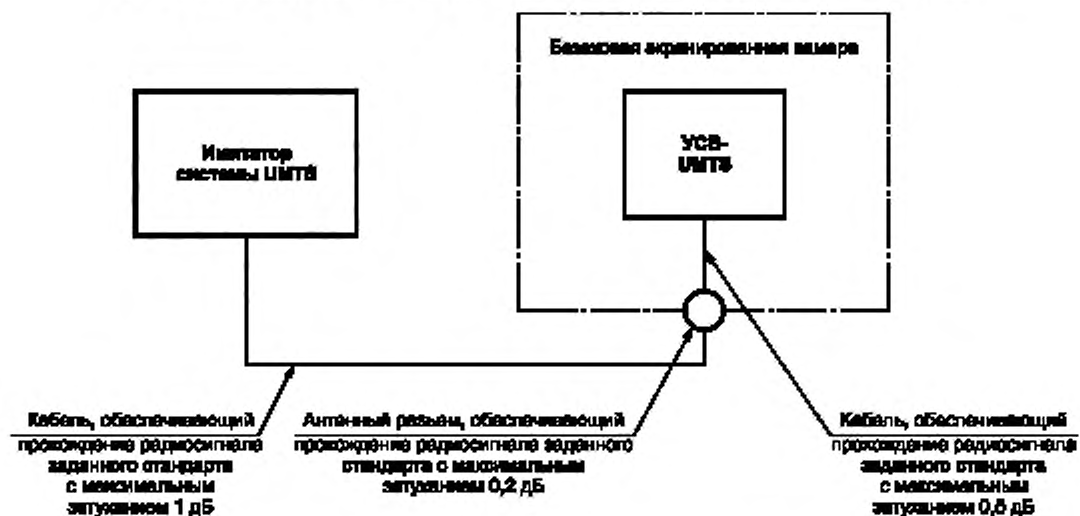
Безэховая экранированная камера

Имитатор системы UMTS

УСВ-UMTS

Кабель, обеспечивающий прохождение радиосигнала заданного стандарта с максимальным затуханием 1 дБ

Антенный разъем, обеспечивающий прохождение радиосигнала заданного стандарта с максимальным затуханием 0,2 дБ

Кабель, обеспечивающий прохождение радиосигнала заданного стандарта с максимальным затуханием 0,5 дБ